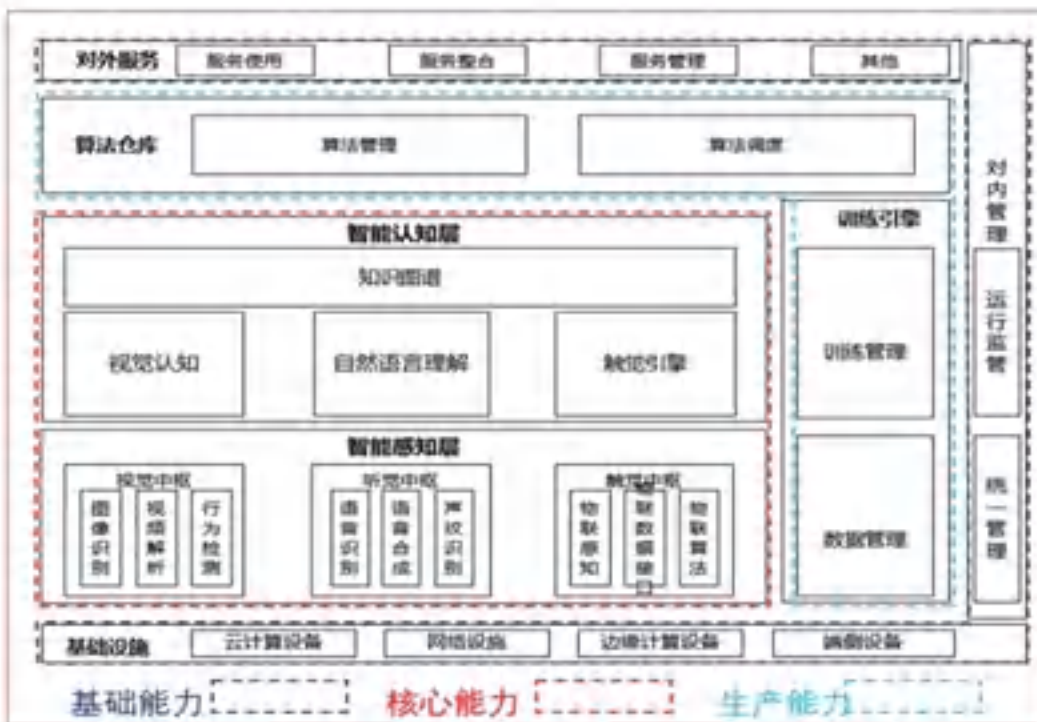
对外服务 服务使用 服务整合 服务管理 其他

算法仓库 算法管理 算法调度

智能认知层
知识图谱
视觉认知 自然语言理解 触觉引擎

训练引擎
训练管理
数据管理

对内管理
运行监管
统一管理

智能感知层
视觉中枢
图像识别 视频解析 行为检测
听觉中枢
语音识别 语音合成 声纹识别
触觉中枢
物联感知 联数据接口 物联算法

基础设施 云计算设备 网络设施 边缘计算设备 端侧设备

基础能力 核心能力 生产能力